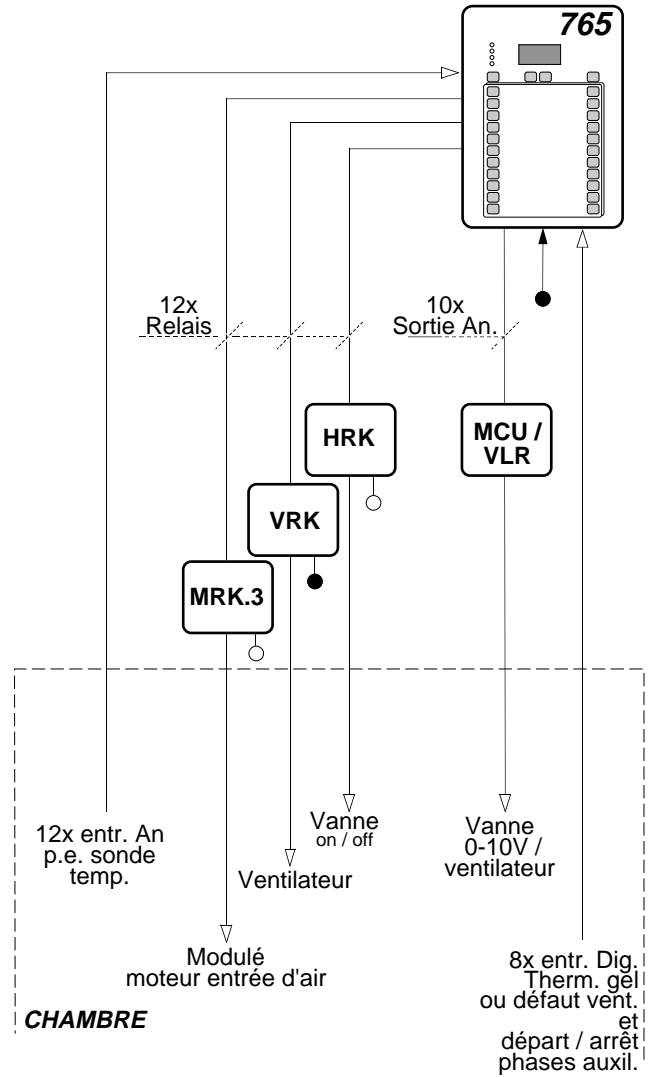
765

12x Relais

10x Sortie An.

HRK

MCU / VLR

VRK

MRK.3

12x entr. An p.e. sonde temp.

Ventilateur

Vanne on / off

Vanne 0-10V / ventilateur

Modulé moteur entrée d'air

8x entr. Dig. Therm. gel ou défaut vent. et départ / arrêt phases auxil.

CHAMBRE